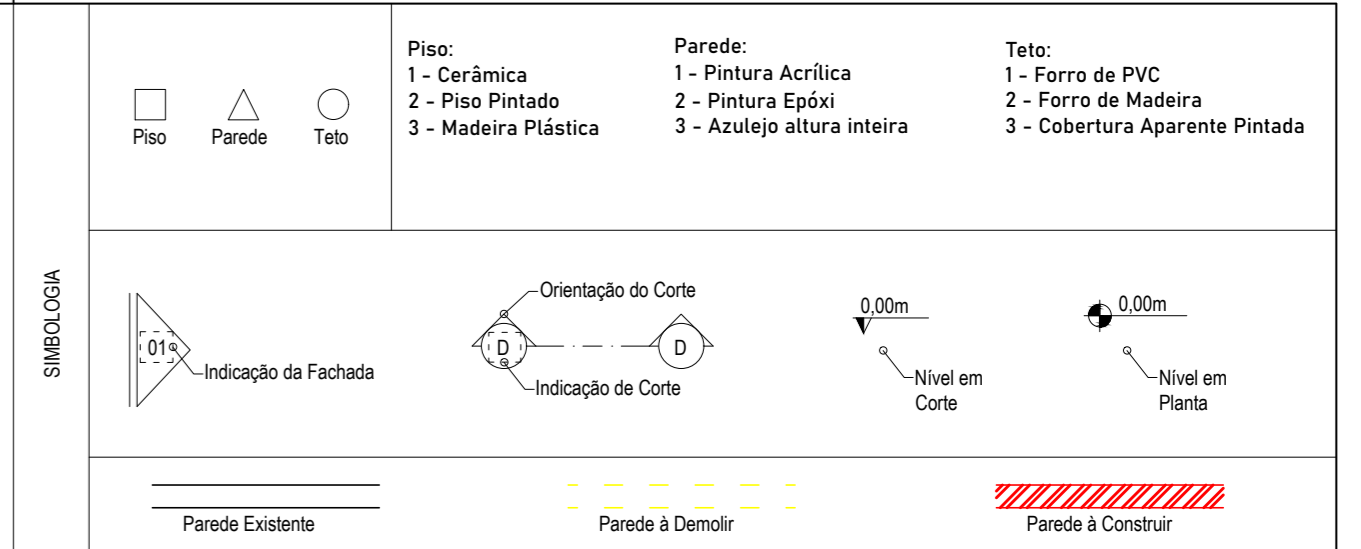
SIMBOLOGIA

Piso Parede Teto

Piso:
1 - Cerâmica
2 - Piso Pintado
3 - Madeira Plástica

Parede:
1 - Pintura Acrílica
2 - Pintura Epóxi
3 - Azulejo altura inteira

Teto:
1 - Forro de PVC
2 - Forro de Madeira
3 - Cobertura Aparente Pintada

01 Indicação da Fachada

Orientação do Corte
D D
Indicação de Corte

0,00m
Nível em Corte

0,00m
Nível em Planta

Parede Existente

Parede à Demolir

Parede à Construir